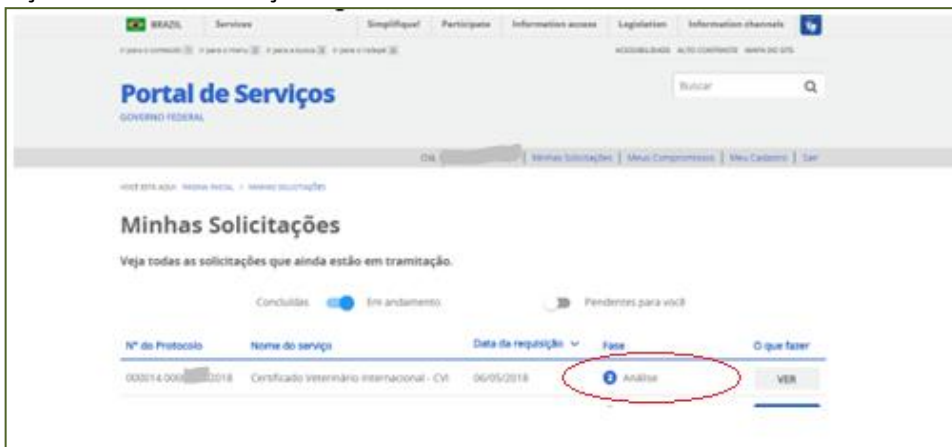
BRAZIL Services Simplifique! Participe Information access Legislation Information channels

Ir para o conteúdo 1 Ir para o menu 2 Ir para a busca 3 Ir para o rodapé 4 ACESSIBILIDADE ALTO CONTRASTE MAPA DO SITE

Portal de Serviços
GOVERNO FEDERAL

Buscar

Olá, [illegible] | Minhas Solicitações | Meus Compromissos | Meu Cadastro | Sair

VOCÊ ESTÁ AQUI: PÁGINA INICIAL > MINHAS SOLICITAÇÕES

Minhas Solicitações

Veja todas as solicitações que ainda estão em tramitação.

Concluídas Em andamento Pendentes para você

| Nº do Protocolo | Nome do serviço | Data da requisição | Fase | O que fazer |
|---|---|---|---|---|
| 000014.000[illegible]2018 | Certificado Veterinário Internacional - CVI | 06/05/2018 | Análise | VER |